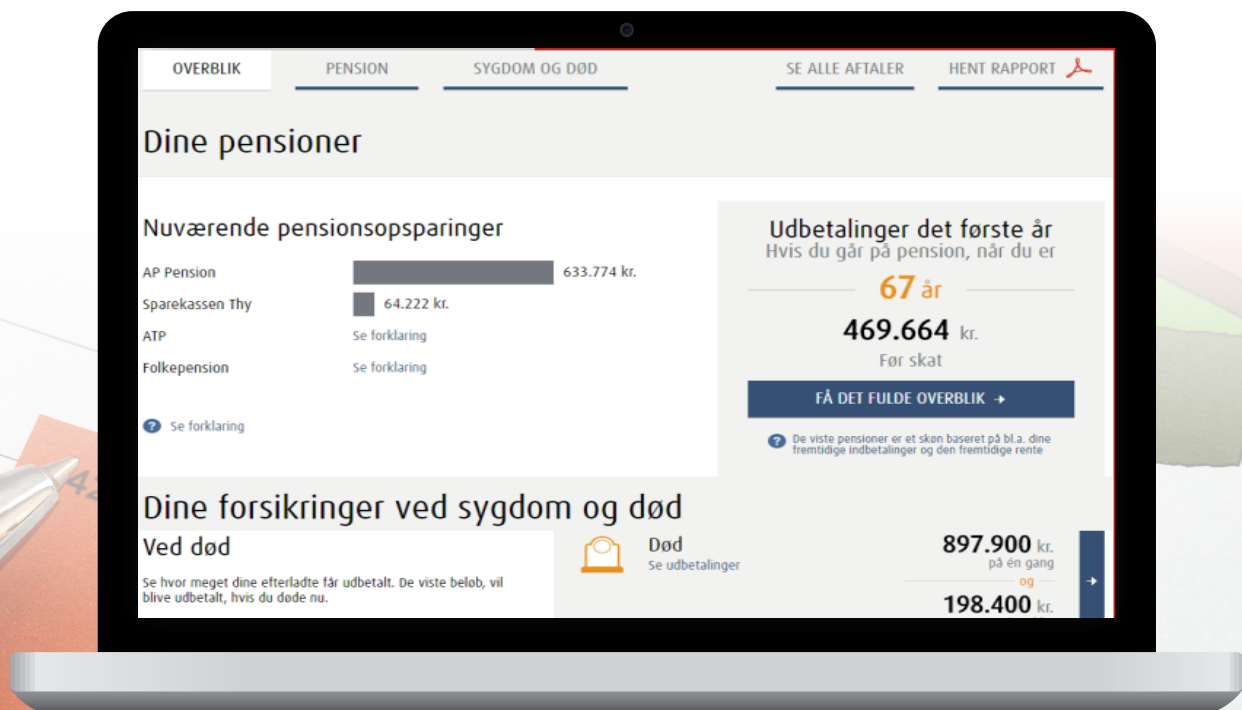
OVERBLIK PENSION SYGDOM OG DØD SE ALLE AFTALER HENT RAPPORT

Dine pensioner

Nuværende pensionsopsparinger

AP Pension 633.774 kr.
Sparekassen Thy 64.222 kr.
ATP Se forklaring
Folkepension Se forklaring

Se forklaring

Udbetalinger det første år
Hvis du går på pension, når du er
67 år
469.664 kr.
Før skat

FÅ DET FULDE OVERBLIK →

De viste pensioner er et skøn baseret på bl.a. dine fremtidige indbetalinger og den fremtidige rente

Dine forsikringer ved sygdom og død

Ved død

Se hvor meget dine efterladte får udbetalt. De viste beløb, vil blive udbetalt, hvis du døde nu.

Død
Se udbetalinger
897.900 kr.
på én gang
og
198.400 kr.